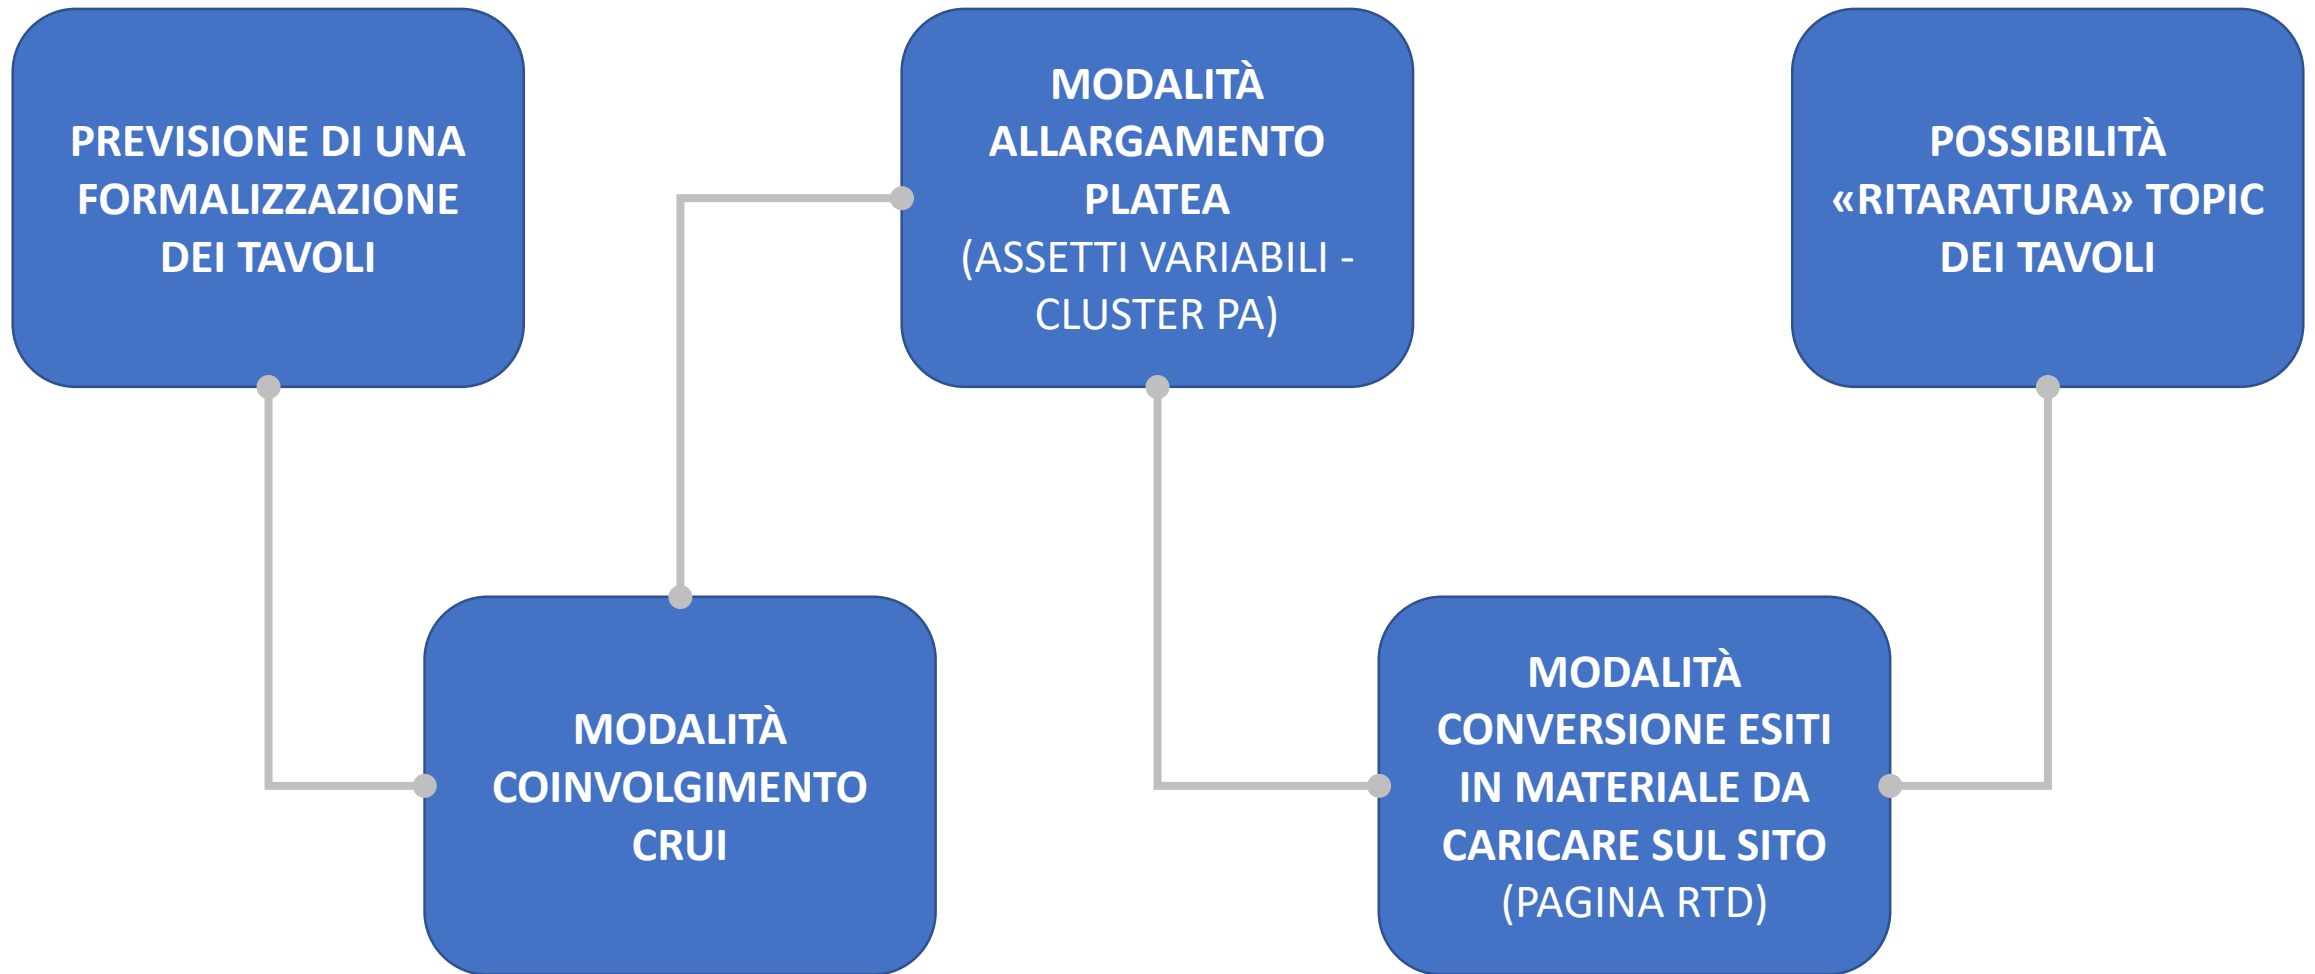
PREVISIONE DI UNA FORMALIZZAZIONE DEI TAVOLI

MODALITÀ COINVOLGIMENTO CRUI

MODALITÀ ALLARGAMENTO PLATEA (ASSETTI VARIABILI - CLUSTER PA)

MODALITÀ CONVERSIONE ESITI IN MATERIALE DA CARICARE SUL SITO (PAGINA RTD)

POSSIBILITÀ «RITARATURA» TOPIC DEI TAVOLI